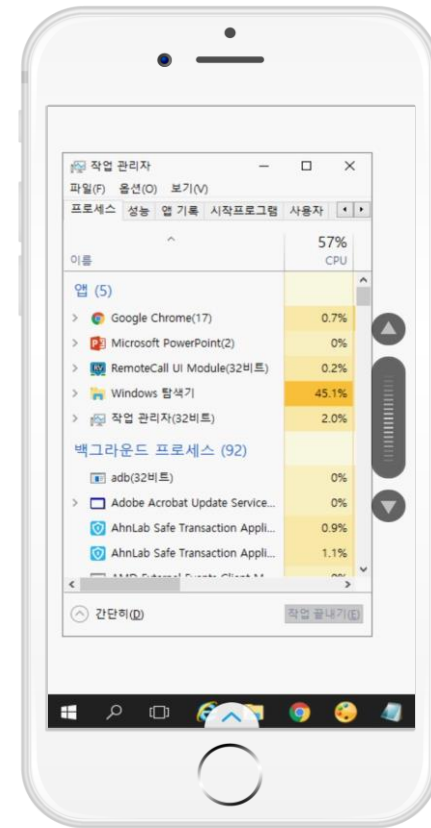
작업 관리자

파일(F) 옵션(O) 보기(V)

프로세스 성능 앱 기록 시작프로그램 사용자

57%
이름 CPU

앱 (5)

| | |
|---|---|
| Google Chrome(17) | 0.7% |
| Microsoft PowerPoint(2) | 0% |
| RemoteCall UI Module(32비트) | 0.2% |
| Windows 탐색기 | 45.1% |
| 작업 관리자(32비트) | 2.0% |

백그라운드 프로세스 (92)

| | |
|---|---|
| adb(32비트) | 0% |
| Adobe Acrobat Update Service... | 0% |
| AhnLab Safe Transaction Appli... | 0.9% |
| AhnLab Safe Transaction Appli... | 1.1% |
| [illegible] | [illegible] |

간단히(D) 작업 끝내기(E)